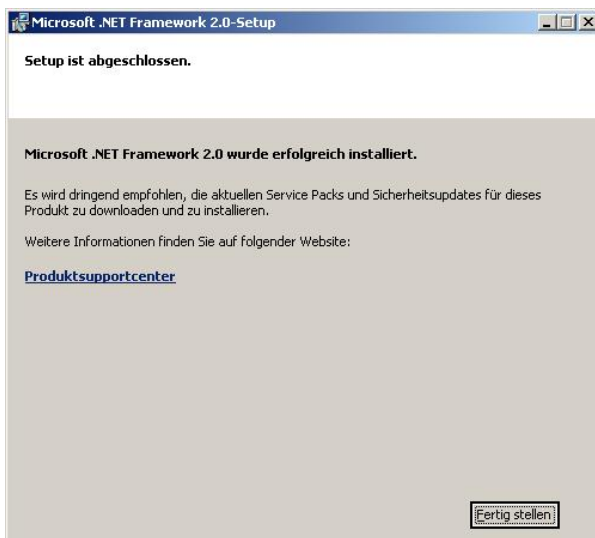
Microsoft .NET Framework 2.0-Setup

Setup ist abgeschlossen.

Microsoft .NET Framework 2.0 wurde erfolgreich installiert.

Es wird dringend empfohlen, die aktuellen Service Packs und Sicherheitsupdates für dieses Produkt zu downloaden und zu installieren.

Weitere Informationen finden Sie auf folgender Website:

Produktsupportcenter

Fertig stellen